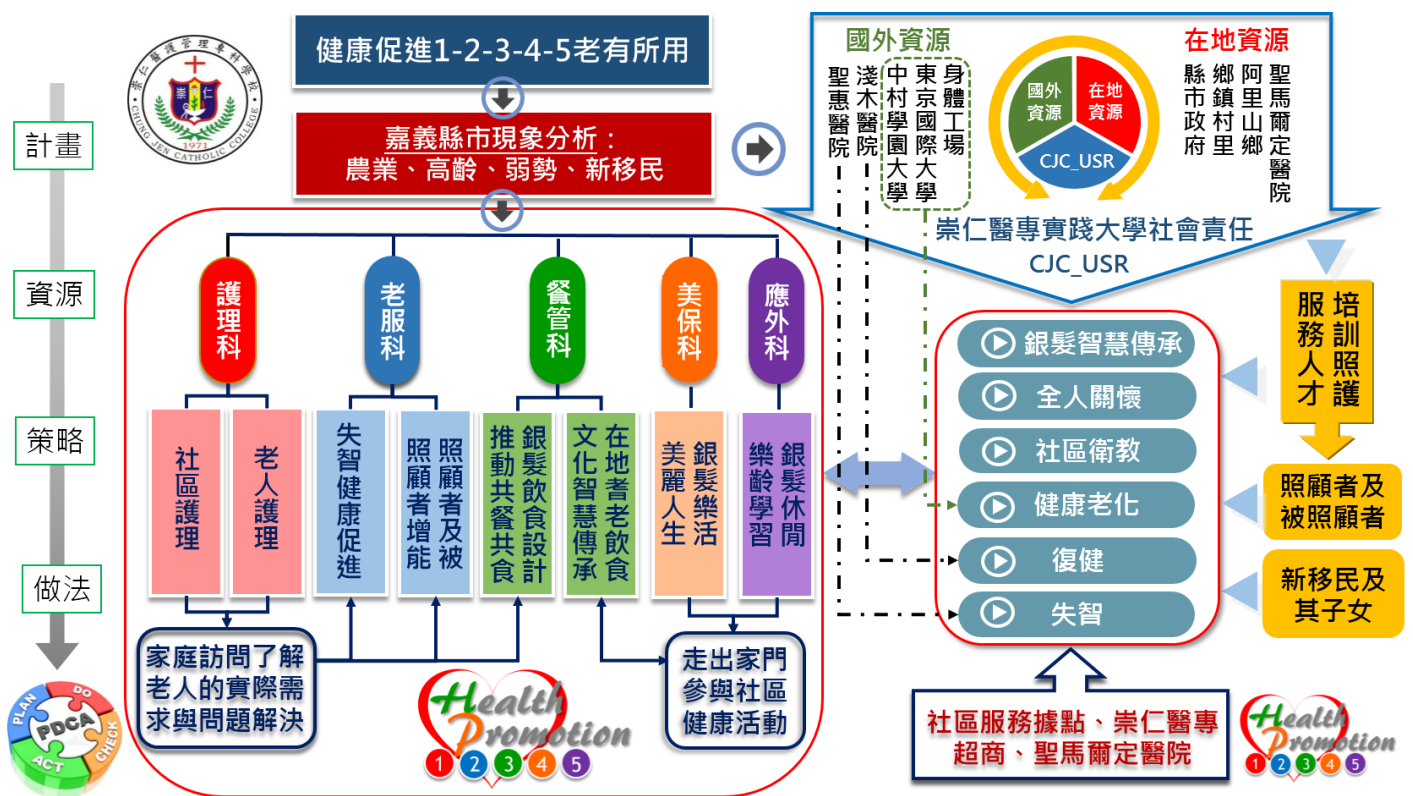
計畫

資源

策略

做法

PLAN DO CHECK ACT PDCA

崇仁醫護管理專科學校 CHUNG JEN CATHOLIC COLLEGE 崇仁 1971

健康促進1-2-3-4-5老有所用

嘉義縣市現象分析：
農業、高齡、弱勢、新移民

護理科

老服科

餐管科

美保科

應外科

社區護理

老人護理

失智健康促進

照顧者及被照顧者增能

銀髮飲食設計推動共餐共食

在地耆老飲食文化智慧傳承

銀髮樂活美麗人生

銀髮休閒樂齡學習

家庭訪問了解老人的實際需求與問題解決

走出家門參與社區健康活動

Health Promotion 1 2 3 4 5

國外資源

聖惠醫院

淺木醫院

中村學園大學

東京國際大學

身體工場

國外資源

在地資源

CJC_USR

在地資源

聖馬爾定醫院

阿里山鄉

鄉鎮村里

縣市政府

崇仁醫專實踐大學社會責任
CJC_USR

培訓照護服務人才

銀髮智慧傳承

全人關懷

社區衛教

健康老化

復健

失智

照顧者及被照顧者

新移民及其子女

社區服務據點、崇仁醫專超商、聖馬爾定醫院

Health Promotion 1 2 3 4 5